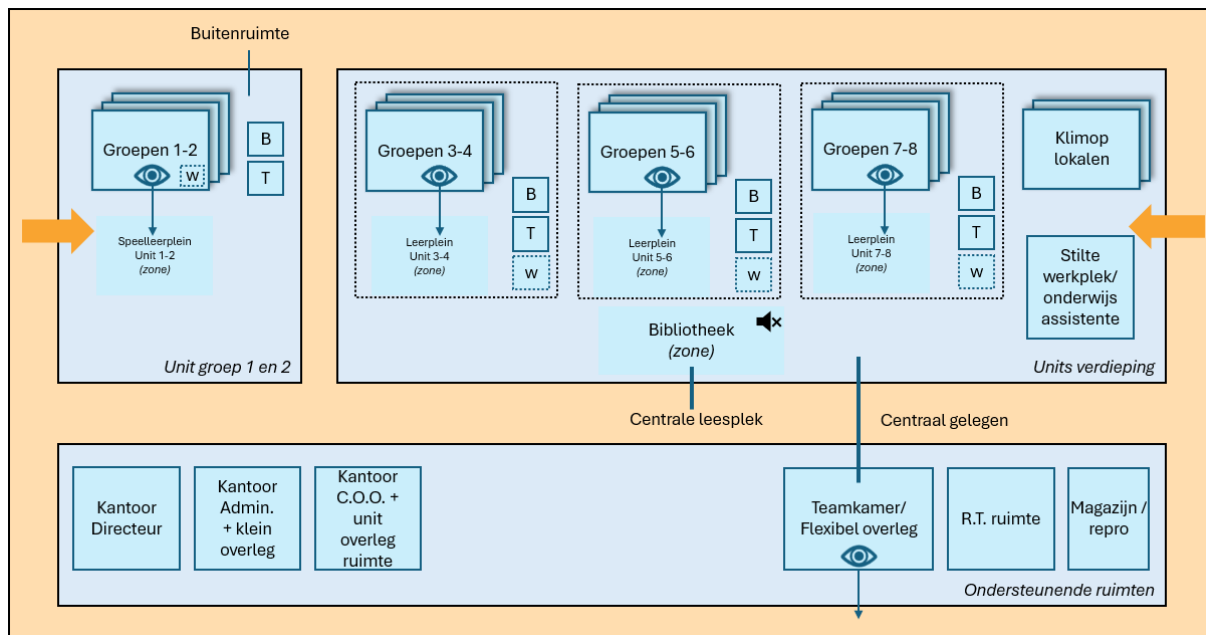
Buitenruimte

Groepen 1-2

W

B

T

Speelleerplein Unit 1-2 (zone)

Unit groep 1 en 2

Groepen 3-4

B

T

W

Leerplein Unit 3-4 (zone)

Groepen 5-6

B

T

W

Leerplein Unit 5-6 (zone)

Groepen 7-8

B

T

W

Leerplein Unit 7-8 (zone)

Klimop lokalen

Stilte werkplek/ onderwijs assistente

Bibliotheek (zone)

Units verdieping

Centrale leesplek

Centraal gelegen

Kantoor Directeur

Kantoor Admin. + klein overleg

Kantoor C.O.O. + unit overleg ruimte

Teamkamer/ Flexibel overleg

R.T. ruimte

Magazijn / repro

Ondersteunende ruimten